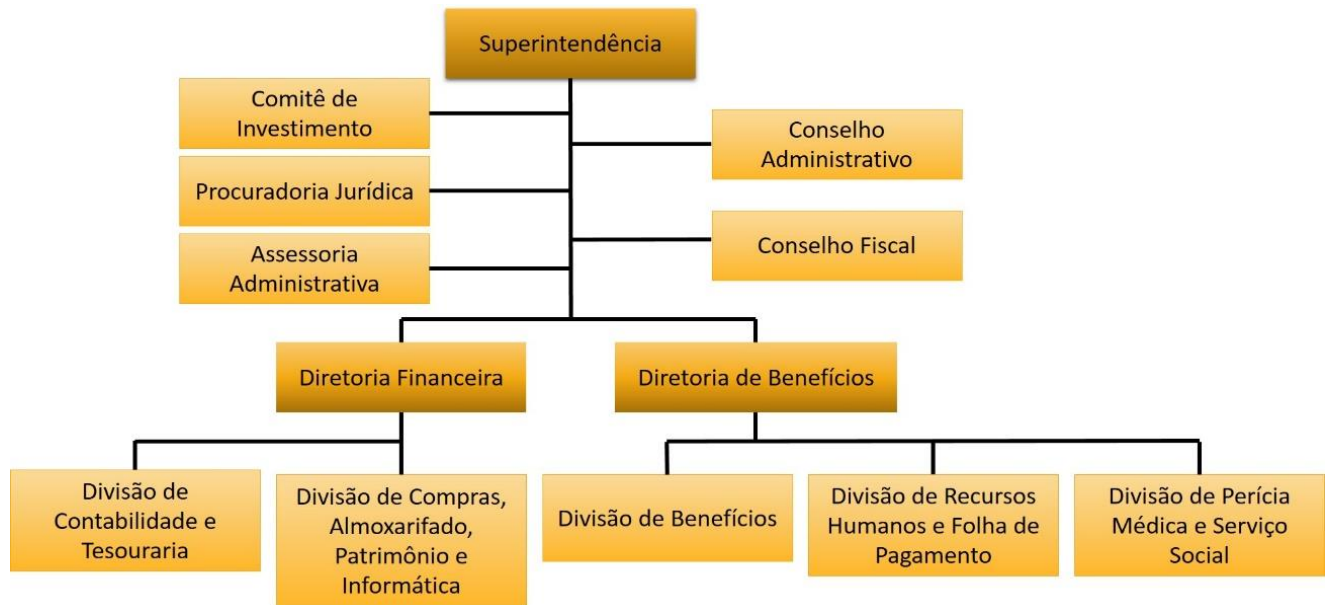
Superintendência

Comitê de Investimento

Conselho Administrativo

Procuradoria Jurídica

Conselho Fiscal

Assessoria Administrativa

Diretoria Financeira

Diretoria de Benefícios

Divisão de Contabilidade e Tesouraria

Divisão de Compras, Almoxarifado, Patrimônio e Informática

Divisão de Benefícios

Divisão de Recursos Humanos e Folha de Pagamento

Divisão de Perícia Médica e Serviço Social